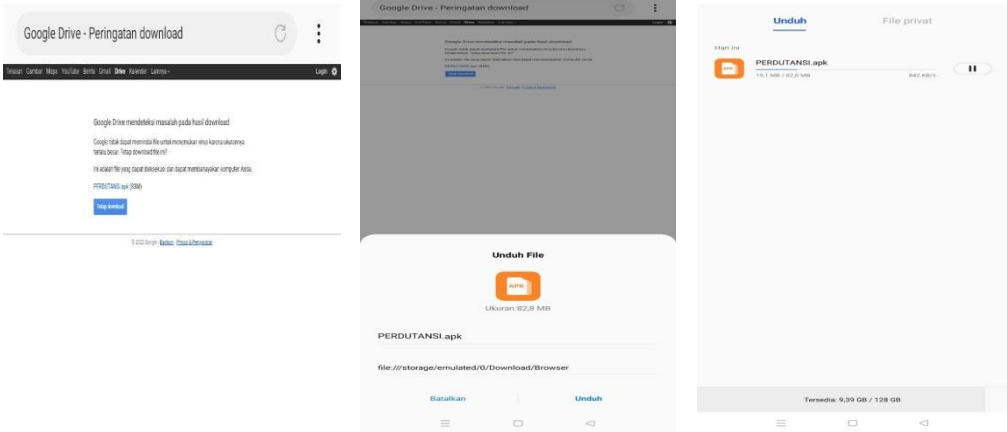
Google Drive - Peringatan download

Telusuri Gambar Maps YouTube Berita Gmail Drive Kalender Lainnya

Login

Google Drive mendeteksi masalah pada hasil download

Google tidak dapat memindai file untuk menemukan virus karena ukurannya terlalu besar. Tetap download file ini?

Ini adalah file yang dapat dieksekusi dan dapat membahayakan komputer Anda.

PERDUTANSI.apk (83M)

Tetap download

© 2022 Google - Bantuan - Privasi & Persyaratan

Google Drive - Peringatan download

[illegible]

Unduh File

APK

Ukuran:82,8 MB

PERDUTANSI.apk

file:///storage/emulated/0/Download/Browser

Batalkan

Unduh

Unduh

File privat

Hari ini

APK

PERDUTANSI.apk

15,1 MB / 82,8 MB

847 KB/s

Tersedia: 9,39 GB / 128 GB